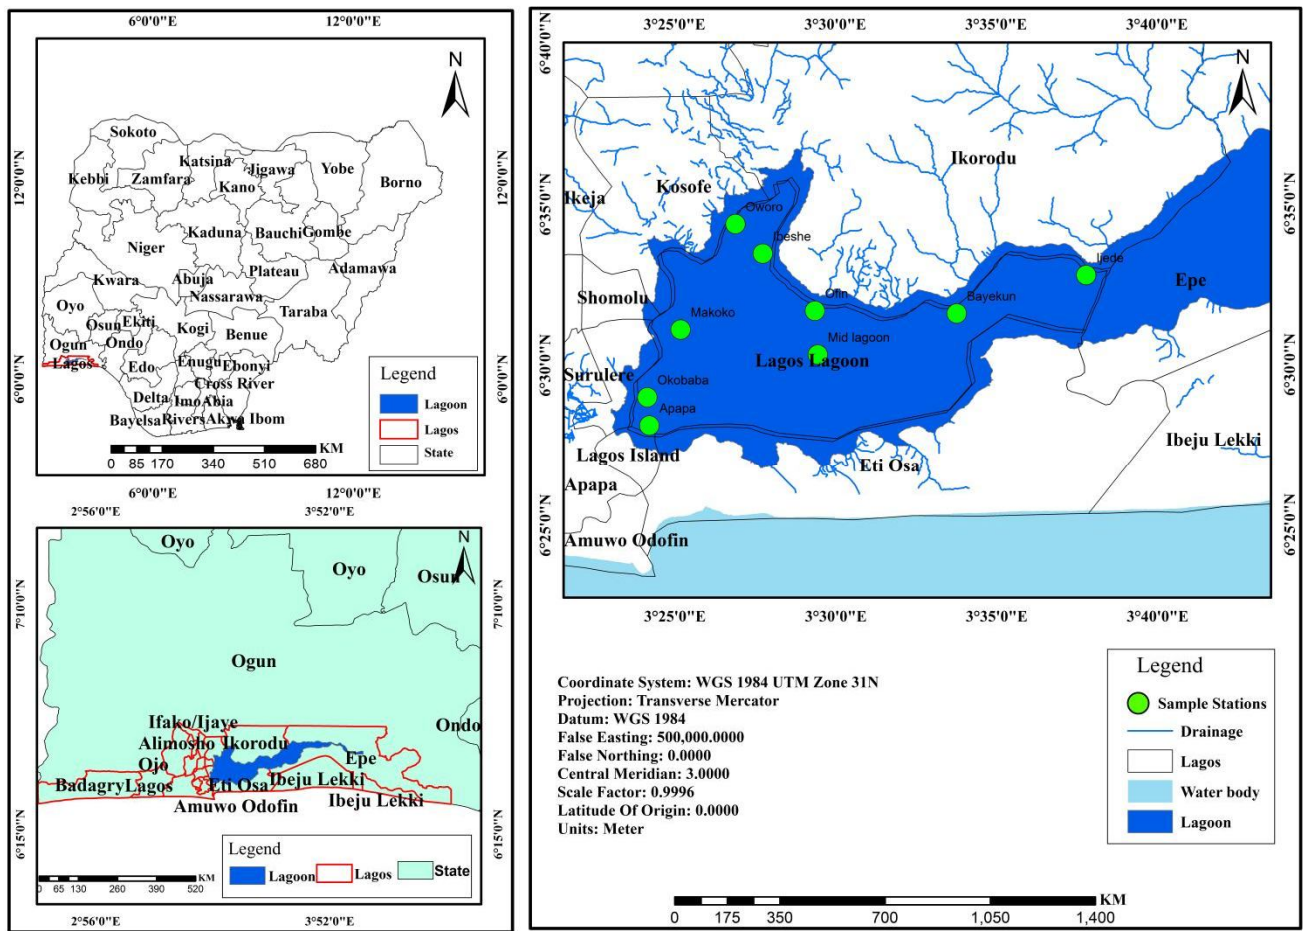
6°0'0"E
12°0'0"E

N

12°0'0"N
12°0'0"N

Sokoto
Katsina
Jigawa
Yobe
Kebbi
Zamfara
Kano
Borno
Kaduna
Bauchi
Gombe
Niger
Adamawa
Plateau
Kwara
Abuja
Nassarawa
Oyo
Taraba
Osun
Ekiti
Kogi
Benue
Ogun
Ondo
Lagos
Edo
Enugu
Ebonyi
Cross River
Delta
Imo
Abia
Bayelsa
Rivers
Akwa Ibom

6°0'0"N
6°0'0"N

Legend
Lagoon
Lagos
State

KM
0 85 170 340 510 680

6°0'0"E
12°0'0"E

2°56'0"E
3°52'0"E

Oyo
Oyo
Osun
N
7°10'0"N
7°10'0"N
Ogun
Ondo
Ifako/Ijaye
Alimosho
Ikorodu
Ojo
Epe
Badagry
Lagos
Eti Osa
Ibeju Lekki
Amuwo Odofin
Ibeju Lekki
6°15'0"N
6°15'0"N

Legend
Lagoon
Lagos
State

KM
0 65 130 260 390 520

2°56'0"E
3°52'0"E

3°25'0"E
3°30'0"E
3°35'0"E
3°40'0"E

6°40'0"N
N

Ikorodu
Kosofe
Ikeja
Oworo
6°35'0"N
6°35'0"N
Ibeshe
Ijede
Epe
Shomolu
Ofin
Bayekun
Makoko
Mid lagoon
Lagos Lagoon
6°30'0"N
6°30'0"N
Surulere
Okobaba
Apapa
Ibeju Lekki
Lagos Island
Eti Osa
Apapa
6°25'0"N
6°25'0"N
Amuwo Odofin

3°25'0"E
3°30'0"E
3°35'0"E
3°40'0"E

Coordinate System: WGS 1984 UTM Zone 31N
Projection: Transverse Mercator
Datum: WGS 1984
False Easting: 500,000.0000
False Northing: 0.0000
Central Meridian: 3.0000
Scale Factor: 0.9996
Latitude Of Origin: 0.0000
Units: Meter

Legend
Sample Stations
Drainage
Lagos
Water body
Lagoon

KM
0 175 350 700 1,050 1,400